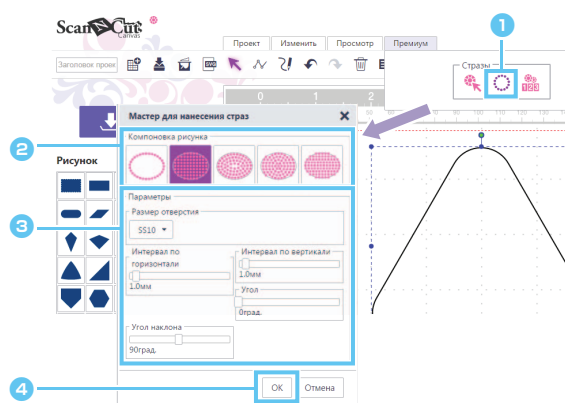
ScanNCut Canvas

1

Проект Изменить Просмотр Премиум

Заголовок проек

Стразы

123

0 1 2

Мастер для нанесения страз

2

Компоновка рисунка

Рисунок

3

Параметры

Размер отверстия

SS10

Интервал по горизонтали

1.0мм

Интервал по вертикали

1.0мм

Угол

0град.

Угол наклона

90град.

4

OK Отмена